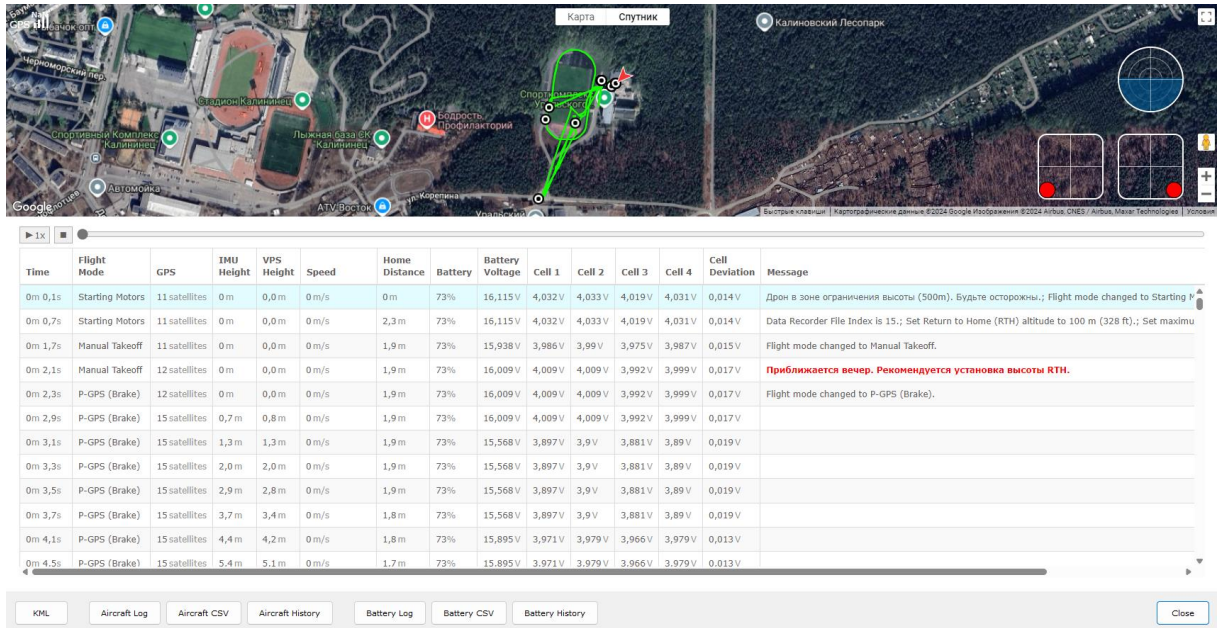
Карта Спутник

Калиновский Лесопарк

Стадион Калининец

Спортивный Комплекс Калининец

Бодрость Профилакторий

Лыжная база СК Калининец

Автомойка

ATV Восток

Черноморский пер.

Google

Быстрые клавиши | Картографические данные ©2024 Google Изображения ©2024 Airbus, CNES / Airbus, Maxar Technologies | Условия

▶ 1x ■

| Time | Flight Mode | GPS | IMU Height | VPS Height | Speed | Home Distance | Battery | Battery Voltage | Cell 1 | Cell 2 | Cell 3 | Cell 4 | Cell Deviation | Message |
|---|---|---|---|---|---|---|---|---|---|---|---|---|---|---|
| 0m 0,1s | Starting Motors | 11 satellites | 0 m | 0,0 m | 0 m/s | 0 m | 73% | 16,115 V | 4,032 V | 4,033 V | 4,019 V | 4,031 V | 0,014 V | Дрон в зоне ограничения высоты (500m). Будьте осторожны.; Flight mode changed to Starting M |
| 0m 0,7s | Starting Motors | 11 satellites | 0 m | 0,0 m | 0 m/s | 2,3 m | 73% | 16,115 V | 4,032 V | 4,033 V | 4,019 V | 4,031 V | 0,014 V | Data Recorder File Index is 15.; Set Return to Home (RTH) altitude to 100 m (328 ft).; Set maximu |
| 0m 1,7s | Manual Takeoff | 11 satellites | 0 m | 0,0 m | 0 m/s | 1,9 m | 73% | 15,938 V | 3,986 V | 3,99 V | 3,975 V | 3,987 V | 0,015 V | Flight mode changed to Manual Takeoff. |
| 0m 2,1s | Manual Takeoff | 12 satellites | 0 m | 0,0 m | 0 m/s | 1,9 m | 73% | 16,009 V | 4,009 V | 4,009 V | 3,992 V | 3,999 V | 0,017 V | Приближается вечер. Рекомендуется установка высоты RTH. |
| 0m 2,3s | P-GPS (Brake) | 12 satellites | 0 m | 0,0 m | 0 m/s | 1,9 m | 73% | 16,009 V | 4,009 V | 4,009 V | 3,992 V | 3,999 V | 0,017 V | Flight mode changed to P-GPS (Brake). |
| 0m 2,9s | P-GPS (Brake) | 15 satellites | 0,7 m | 0,8 m | 0 m/s | 1,9 m | 73% | 16,009 V | 4,009 V | 4,009 V | 3,992 V | 3,999 V | 0,017 V | |
| 0m 3,1s | P-GPS (Brake) | 15 satellites | 1,3 m | 1,3 m | 0 m/s | 1,9 m | 73% | 15,568 V | 3,897 V | 3,9 V | 3,881 V | 3,89 V | 0,019 V | |
| 0m 3,3s | P-GPS (Brake) | 15 satellites | 2,0 m | 2,0 m | 0 m/s | 1,9 m | 73% | 15,568 V | 3,897 V | 3,9 V | 3,881 V | 3,89 V | 0,019 V | |
| 0m 3,5s | P-GPS (Brake) | 15 satellites | 2,9 m | 2,8 m | 0 m/s | 1,9 m | 73% | 15,568 V | 3,897 V | 3,9 V | 3,881 V | 3,89 V | 0,019 V | |
| 0m 3,7s | P-GPS (Brake) | 15 satellites | 3,7 m | 3,4 m | 0 m/s | 1,8 m | 73% | 15,568 V | 3,897 V | 3,9 V | 3,881 V | 3,89 V | 0,019 V | |
| 0m 4,1s | P-GPS (Brake) | 15 satellites | 4,4 m | 4,2 m | 0 m/s | 1,8 m | 73% | 15,895 V | 3,971 V | 3,979 V | 3,966 V | 3,979 V | 0,013 V | |
| 0m 4,5s | P-GPS (Brake) | 15 satellites | 5,4 m | 5,1 m | 0 m/s | 1,7 m | 73% | 15,895 V | 3,971 V | 3,979 V | 3,966 V | 3,979 V | 0,013 V | |

KML | Aircraft Log | Aircraft CSV | Aircraft History | Battery Log | Battery CSV | Battery History | Close